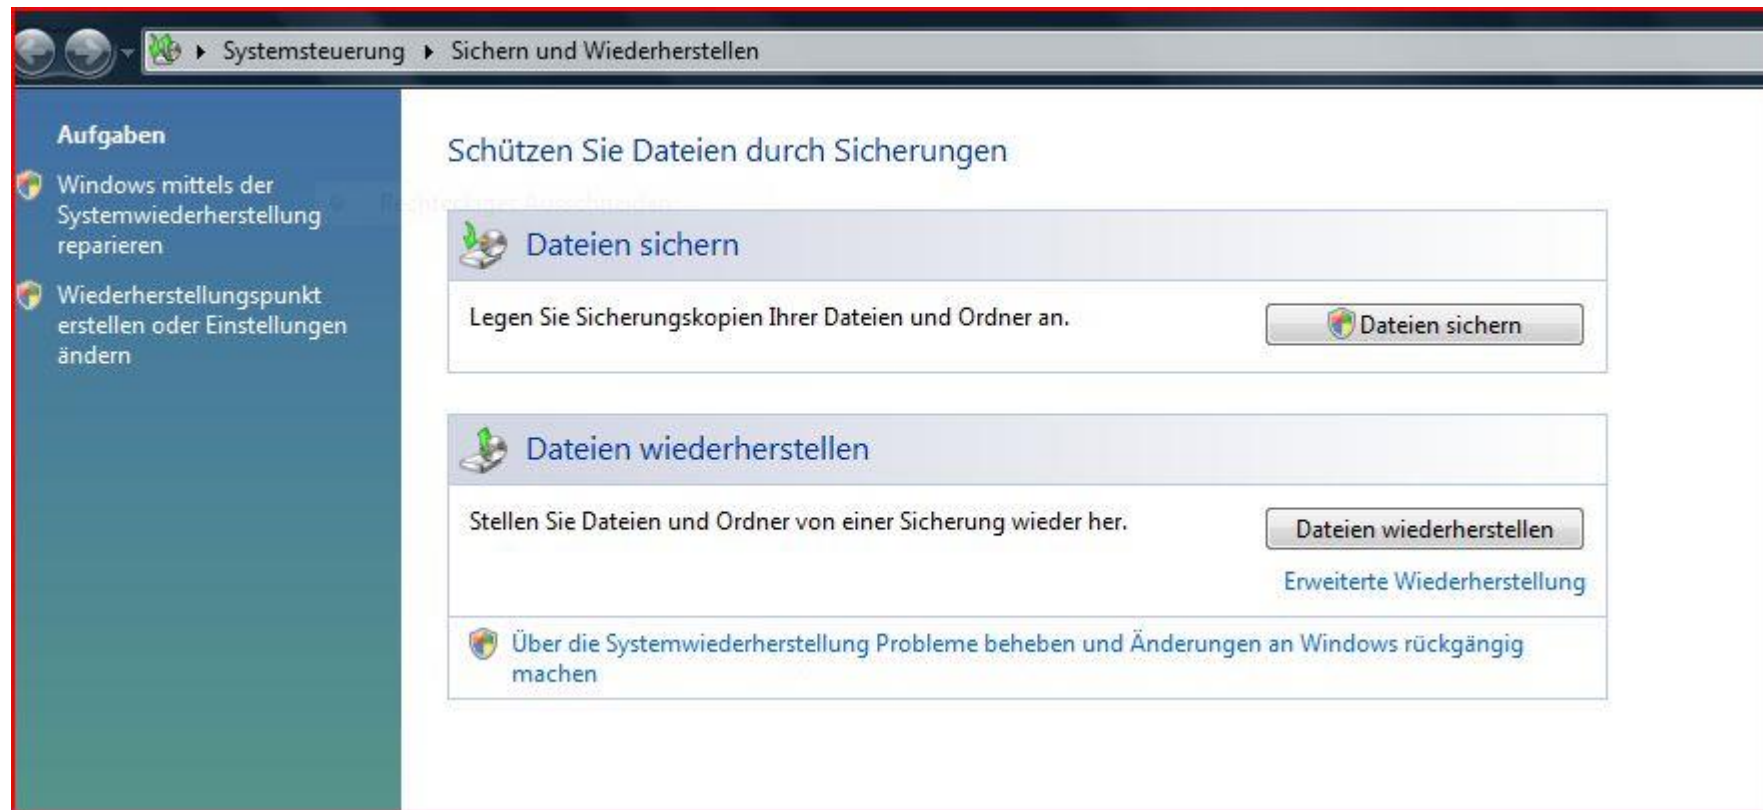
Systemsteuerung ▸ Sichern und Wiederherstellen

Aufgaben

Windows mittels der Systemwiederherstellung reparieren

Wiederherstellungspunkt erstellen oder Einstellungen ändern

Schützen Sie Dateien durch Sicherungen

Dateien sichern

Legen Sie Sicherungskopien Ihrer Dateien und Ordner an.

Dateien sichern

Dateien wiederherstellen

Stellen Sie Dateien und Ordner von einer Sicherung wieder her.

Dateien wiederherstellen

Erweiterte Wiederherstellung

Über die Systemwiederherstellung Probleme beheben und Änderungen an Windows rückgängig machen